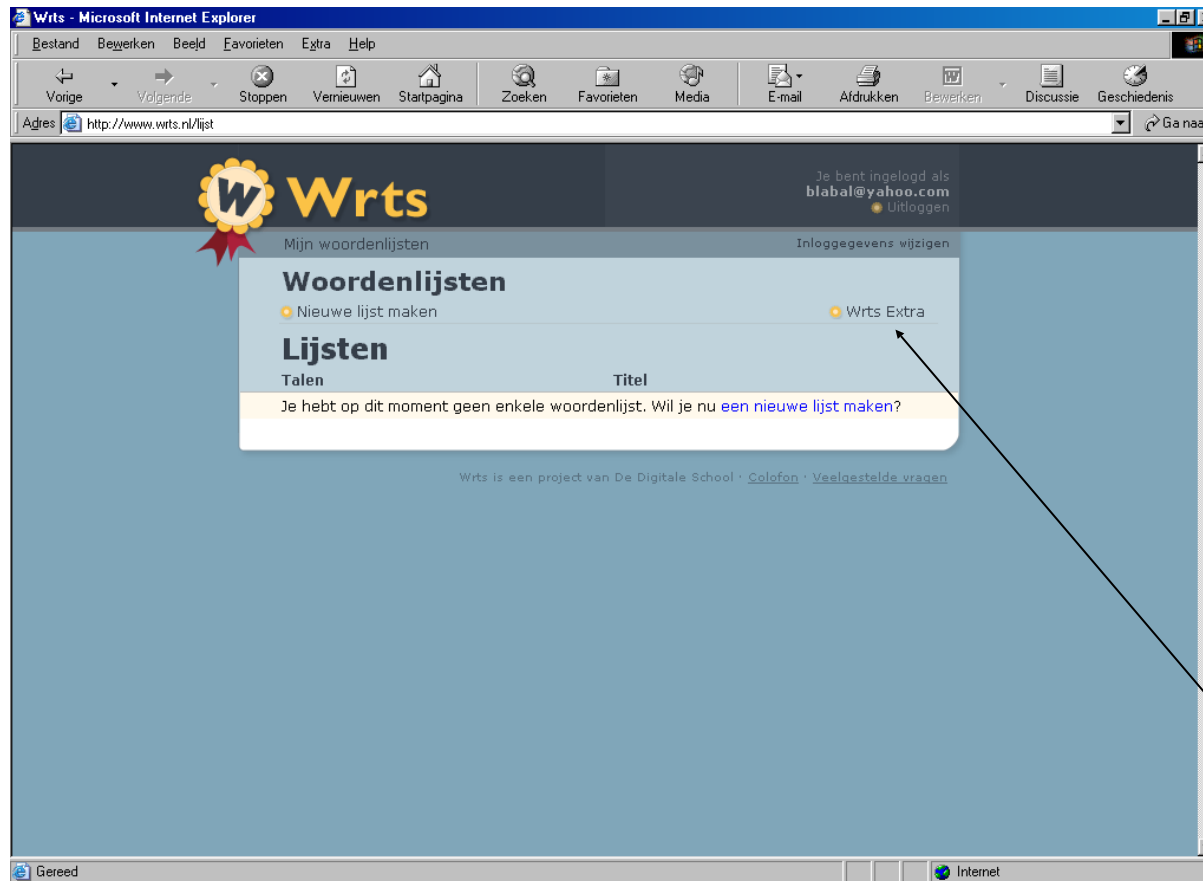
Wrts - Microsoft Internet Explorer

Bestand Bewerken Beeld Favorieten Extra Help

Vorige Volgende Stoppen Vernieuwen Startpagina Zoeken Favorieten Media E-mail Afdrukken Bewerken Discussie Geschiedenis

Adres http://www.wrts.nl/lijst

Ga naa

W Wrts

Je bent ingelogd als
blabal@yahoo.com
Uitloggen

Mijn woordenlijsten

Inloggegevens wijzigen

Woordenlijsten

Nieuwe lijst maken

Wrts Extra

Lijsten

| Talen | Titel |
|---|---|
| Je hebt op dit moment geen enkele woordenlijst. Wil je nu een nieuwe lijst maken? | |

Wrts is een project van De Digitale School · Colofon · Veelgestelde vragen

Gereed

Internet